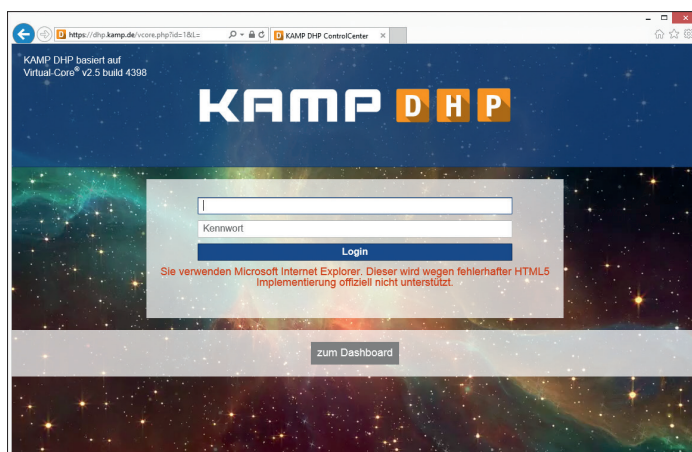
https://dhp.kamp.de/vcore.php?id=1&L=

KAMP DHP ControlCenter

KAMP DHP basiert auf
Virtual-Core® v2.5 build 4398

KAMP DHP

Kennwort

Login

Sie verwenden Microsoft Internet Explorer. Dieser wird wegen fehlerhafter HTML5 Implementierung offiziell nicht unterstützt.

zum Dashboard